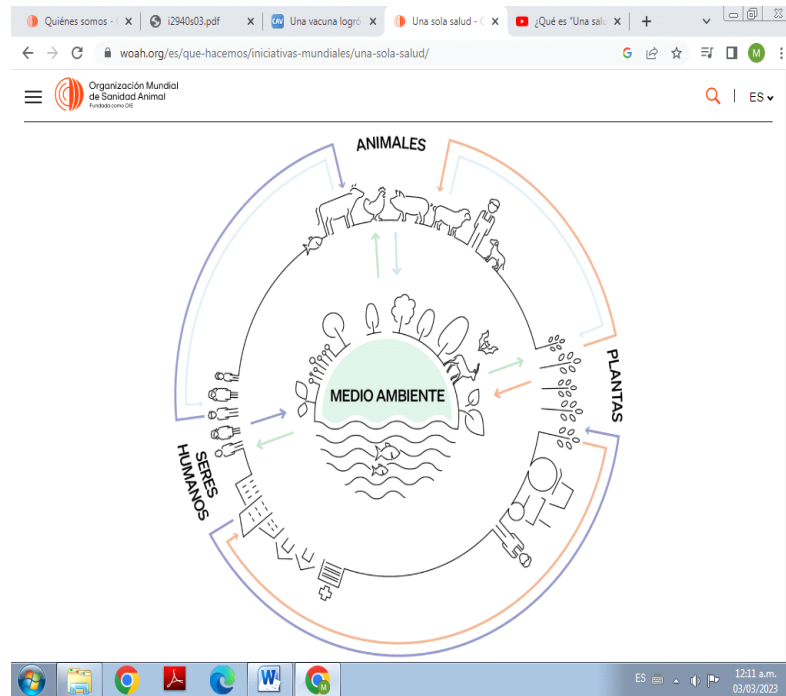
Quiénes somos - ×
i2940s03.pdf ×
CAV Una vacuna logró ×
Una sola salud - ×
¿Qué es "Una salu ×
+

woah.org/es/que-hacemos/iniciativas-mundiales/una-sola-salud/

M

Organización Mundial de Sanidad Animal
Fundada como OIE

ES

ANIMALES

PLANTAS

SERES HUMANOS

MEDIO AMBIENTE

ES
12:11 a.m.
03/03/2023